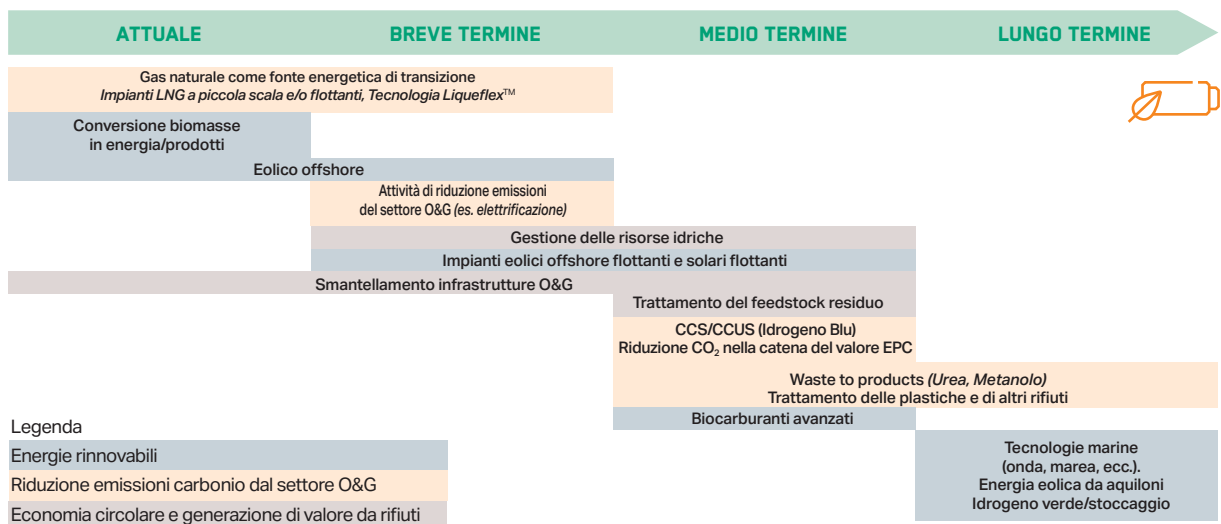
ATTUALE

BREVE TERMINE

MEDIO TERMINE

LUNGO TERMINE

Gas naturale come fonte energetica di transizione
*Impianti LNG a piccola scala e/o flottanti, Tecnologia Liqueflex*™

Conversione biomasse in energia/prodotti

Eolico offshore

Attività di riduzione emissioni del settore O&G *(es. elettrificazione)*

Gestione delle risorse idriche

Impianti eolici offshore flottanti e solari flottanti

Smantellamento infrastrutture O&G

Trattamento del feedstock residuo

CCS/CCUS (Idrogeno Blu)
Riduzione $CO_2$ nella catena del valore EPC

Waste to products *(Urea, Metanolo)*
Trattamento delle plastiche e di altri rifiuti

Biocarburanti avanzati

Tecnologie marine (onda, marea, ecc.).
Energia eolica da aquiloni
Idrogeno verde/stoccaggio

Legenda

Energie rinnovabili

Riduzione emissioni carbonio dal settore O&G

Economia circolare e generazione di valore da rifiuti